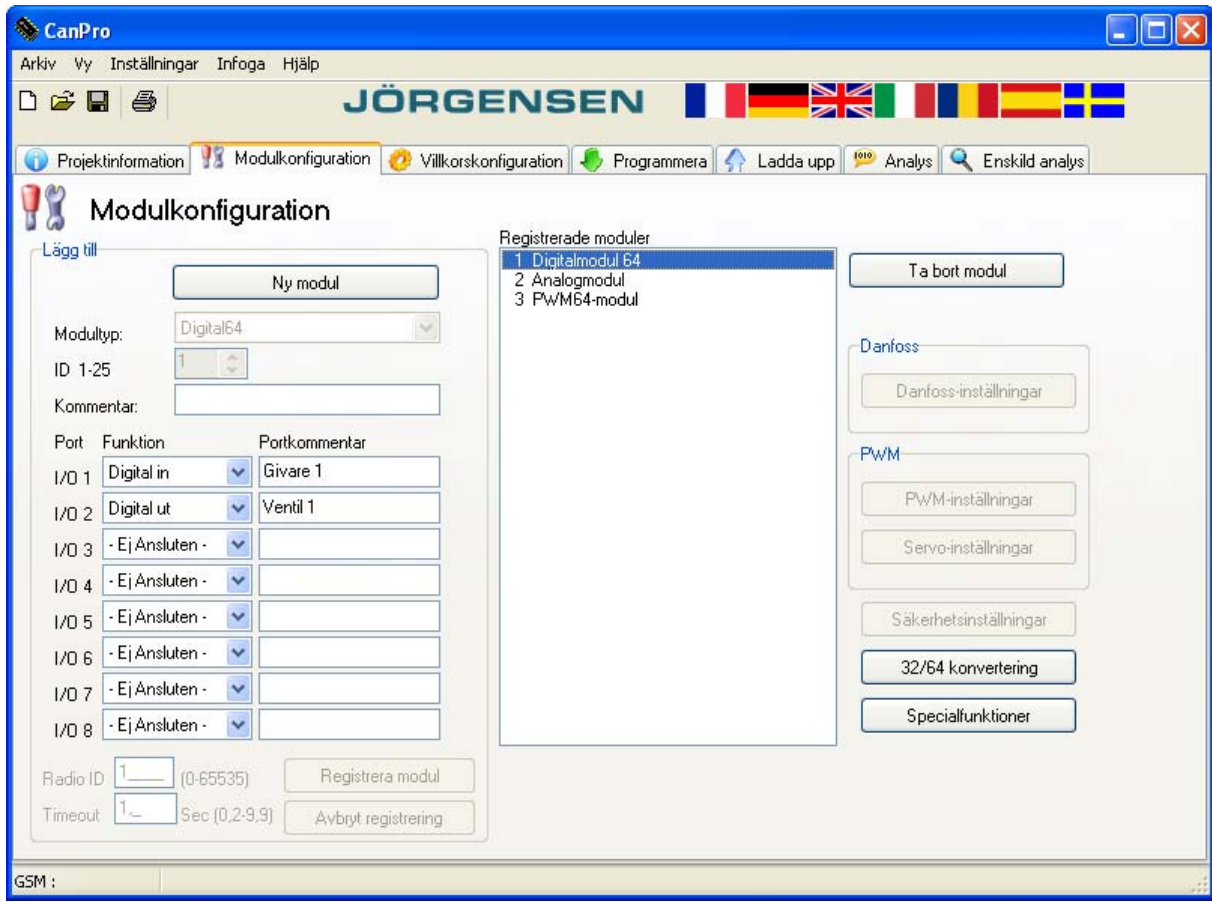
CanPro

Arkiv Vy Inställningar Infoga Hjälp

JÖRGENSEN

Projektinformation | Modulkonfiguration | Villkorskonfiguration | Programmera | Ladda upp | Analys | Enskild analys

Modulkonfiguration

Lägg till

Ny modul

Modultyp: Digital64

ID 1-25 1

Kommentar:

| Port | Funktion | Portkommentar |
|---|---|---|
| I/O 1 | Digital in | Givare 1 |
| I/O 2 | Digital ut | Ventil 1 |
| I/O 3 | - Ej Ansluten - | |
| I/O 4 | - Ej Ansluten - | |
| I/O 5 | - Ej Ansluten - | |
| I/O 6 | - Ej Ansluten - | |
| I/O 7 | - Ej Ansluten - | |
| I/O 8 | - Ej Ansluten - | |

Radio ID 1 (0-65535) Registrera modul

Timeout 1 Sec (0,2-9,9) Avbryt registrering

Registrerade moduler
1 Digitalmodul 64
2 Analogmodul
3 PWM64-modul

Ta bort modul

Danfoss
Danfoss-inställningar

PWM
PWM-inställningar
Servo-inställningar

Säkerhetsinställningar

32/64 konvertering

Specialfunktioner

GSM :